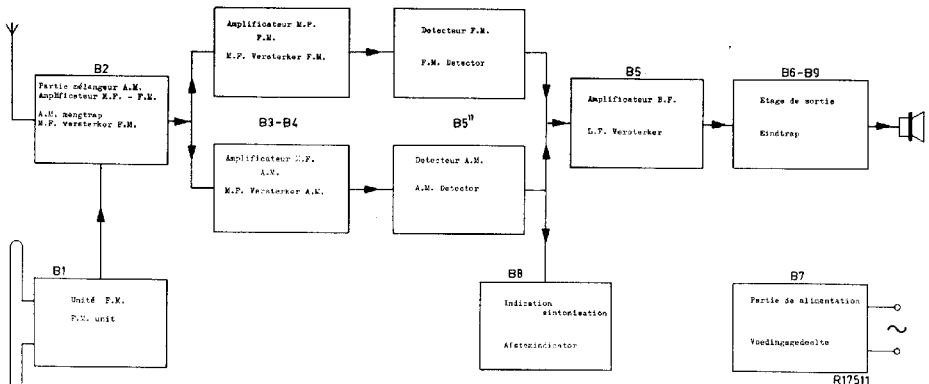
B2
Partie mélangeur A.M.
Amplificateur M.F. - F.M.

A.M. mengtrap
M.F. versterker F.M.

Amplificateur M.F.
F.M.

M.F. Versterker F.M.

Detecteur F.M.

F.M. Detector

B3-B4

B5''

Amplificateur M.F.
A.M.

M.F. Versterker A.M.

Detecteur A.M.

A.M. Detector

B5

Amplificateur B.F.

L.F. Versterker

B6-B9

Etage de sortie

Eindtrap

B1

Unité F.M.

F.M. unit

B8

Indication
sintonisation

Afstemindicator

B7

Partie de alimentation

Voedingsgedeelte

R17511